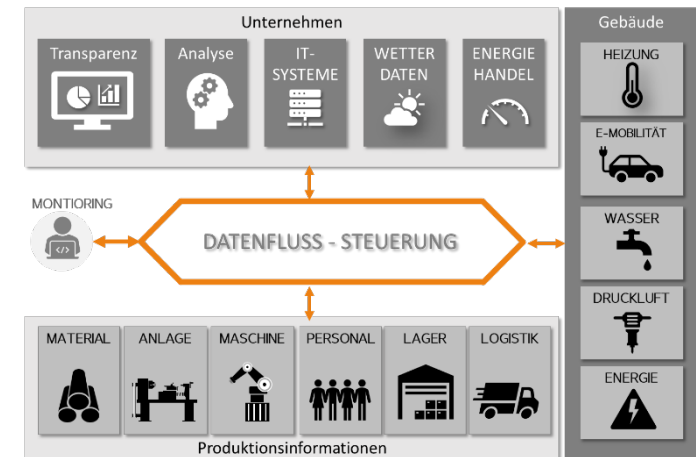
Unternehmen

Transparenz

Analyse

IT-SYSTEME

WETTER DATEN

ENERGIE HANDEL

Gebäude

HEIZUNG

E-MOBILITÄT

MONTIORING

DATENFLUSS - STEUERUNG

WASSER

DRUCKLUFT

ENERGIE

MATERIAL

ANLAGE

MASCHINE

PERSONAL

LAGER

LOGISTIK

Produktionsinformationen